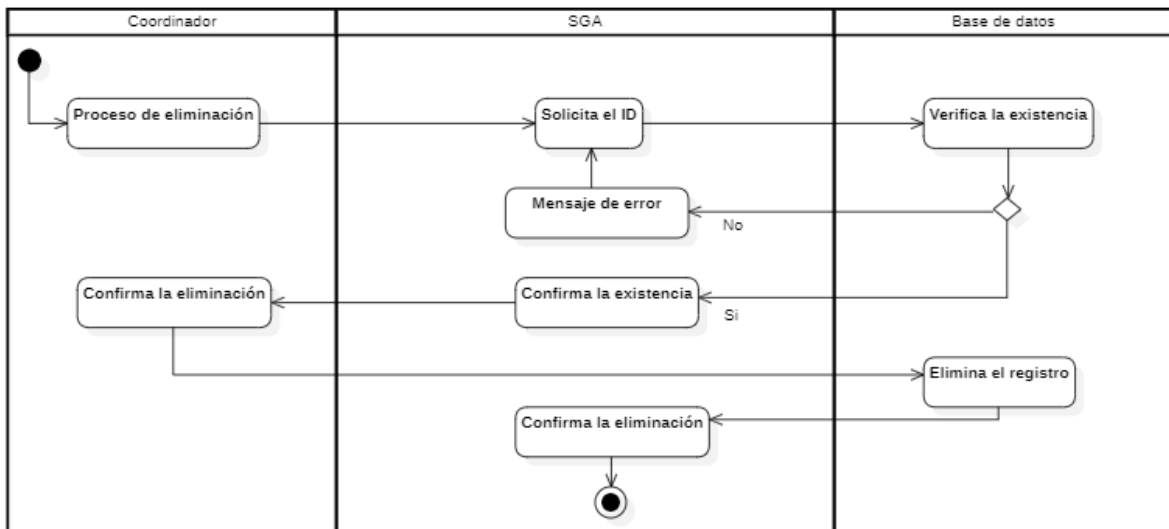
Coordinador

SGA

Base de datos

Proceso de eliminación

Solicita el ID

Verifica la existencia

Mensaje de error

No

Confirma la eliminación

Confirma la existencia

Si

Elimina el registro

Confirma la eliminación